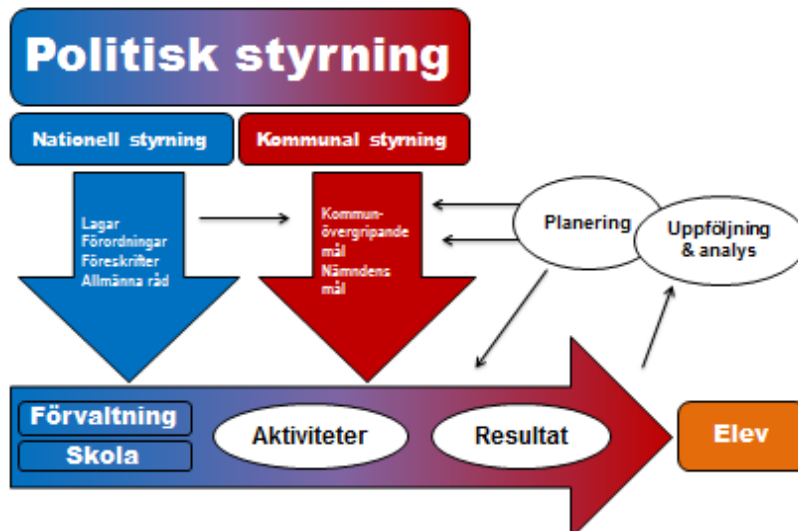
Politisk styrning

Nationell styrning

Kommunal styrning

Lagar
Förordningar
Föreskrifter
Allmänna råd

Kommunövergripande mål
Nämndens mål

Planering

Uppföljning & analys

Förvaltning

Skola

Aktiviteter

Resultat

Elev